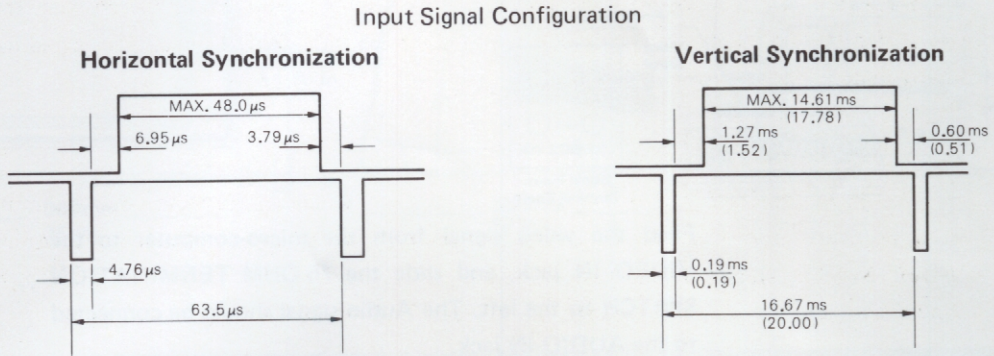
Input Signal Configuration

Horizontal Synchronization

MAX. 48.0 $\mu s$

6.95 $\mu s$

3.79 $\mu s$

4.76 $\mu s$

63.5 $\mu s$

Vertical Synchronization

MAX. 14.61 ms
(17.78)

1.27 ms
(1.52)

0.60 ms
(0.51)

0.19 ms
(0.19)

16.67 ms
(20.00)